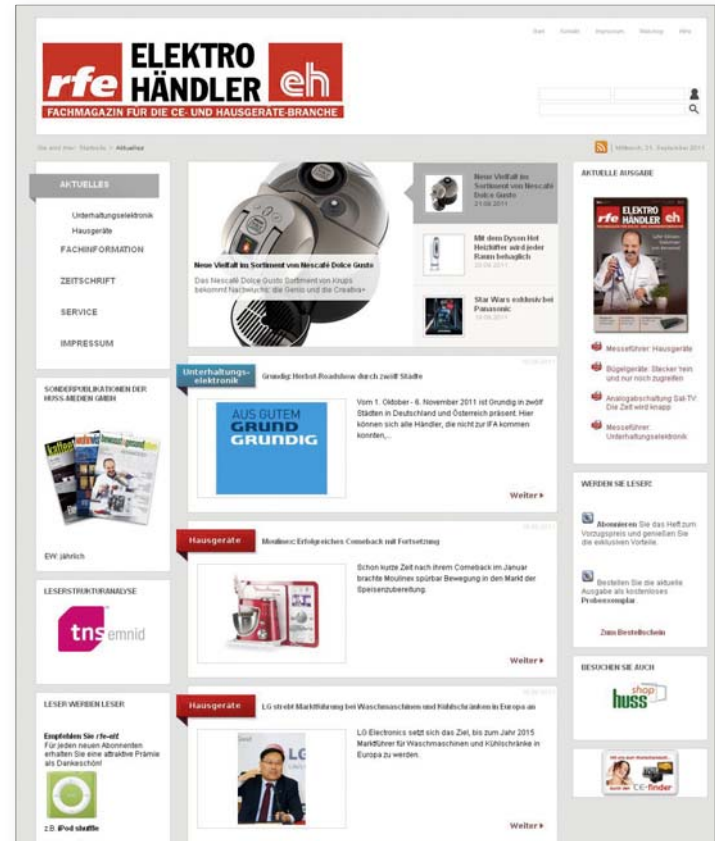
Start Kontakt Impressum Webshop Hilfe

rfe ELEKTRO HÄNDLER eh
FACHMAGAZIN FÜR DIE CE- UND HAUSGERÄTE-BRANCHE

Sie sind hier: Startseite > Aktuelles

Mittwoch, 21. September 2011

AKTUELLES
Unterhaltungselektronik
Hausgeräte
FACHINFORMATION
ZEITSCHRIFT
SERVICE
IMPRESSUM

SONDERPUBLIKATIONEN DER HUSS-MEDIEN GMBH

EW: jährlich

LESERSTRUKTURANALYSE

tns emnid

LESER WERBEN LESER

Empfehlen Sie rfe-eh!
Für jeden neuen Abonnenten erhalten Sie eine attraktive Prämie als Dankeschön!

z.B. iPod shuffle

Neue Vielfalt im Sortiment von Nescafé Dolce Gusto
Das Nescafé Dolce Gusto Sortiment von Krups bekommt Nachwuchs: die Genio und die Creativa+

Neue Vielfalt im Sortiment von Nescafé Dolce Gusto
21.09.2011

Mit dem Dyson Hot Heizlüfter wird jeder Raum behaglich
20.09.2011

Star Wars exklusiv bei Panasonic
19.09.2011

Unterhaltungselektronik
Grundig: Herbst-Roadshow durch zwölf Städte
AUS GUTEM GRUND GRUNDIG
Vom 1. Oktober - 6. November 2011 ist Grundig in zwölf Städten in Deutschland und Österreich präsent. Hier können sich alle Händler, die nicht zur IFA kommen konnten,...
Weiter ▸

Hausgeräte
Moulinex: Erfolgreiches Comeback mit Fortsetzung
Schon kurze Zeit nach ihrem Comeback im Januar brachte Moulinex spürbar Bewegung in den Markt der Speisenzubereitung.
Weiter ▸

Hausgeräte
LG strebt Marktführung bei Waschmaschinen und Kühlschränken in Europa an
LG Electronics setzt sich das Ziel, bis zum Jahr 2015 Marktführer für Waschmaschinen und Kühlschränke in Europa zu werden.
Weiter ▸

AKTUELLE AUSGABE
Messeführer: Hausgeräte
Bügelgeräte: Blicker hin und nur noch zugreifen
Analogabschaltung Sat-TV: Die Zeit wird knapp
Messeführer: Unterhaltungselektronik

WERDEN SIE LESER!
Abonnieren Sie das Heft zum Vorzugspreis und genießen Sie die exklusiven Vorteile.
Bestellen Sie die aktuelle Ausgabe als kostenloses Probeexemplar.
Zum Bestellschein

BESUCHEN SIE AUCH
huss shop

CE-finder